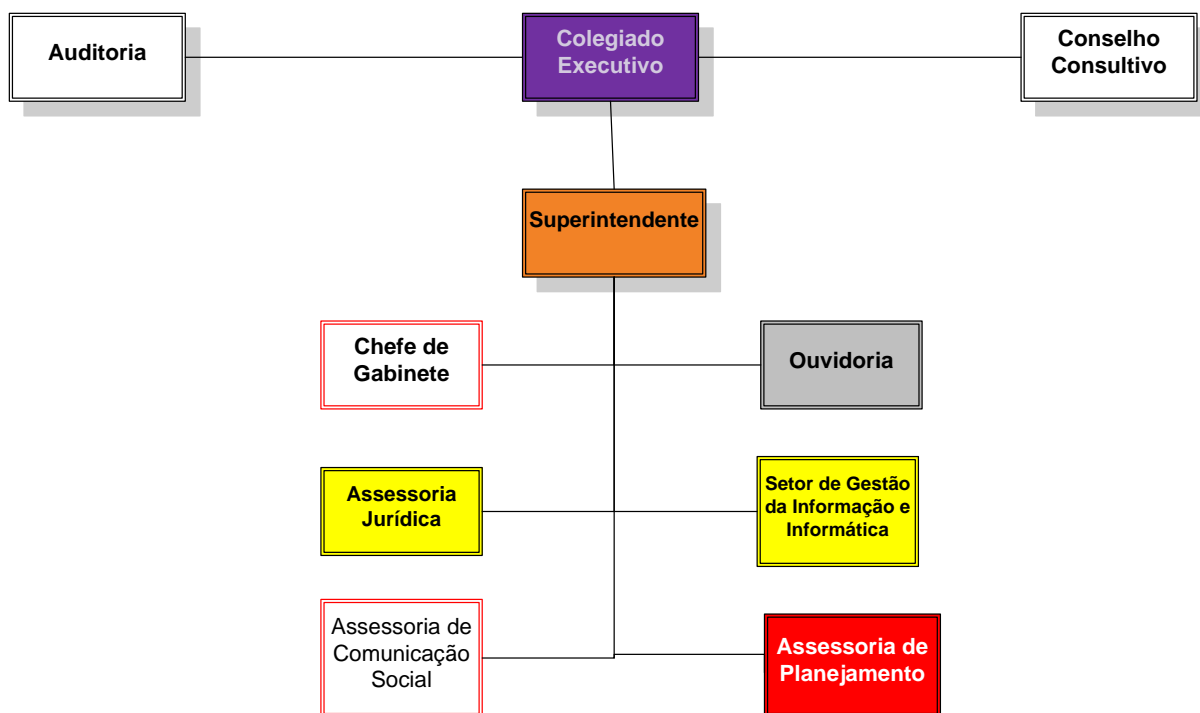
Auditoria

Colegiado Executivo

Conselho Consultivo

Superintendente

Chefe de Gabinete

Ouvidoria

Assessoria Jurídica

Setor de Gestão da Informação e Informática

Assessoria de Comunicação Social

Assessoria de Planejamento